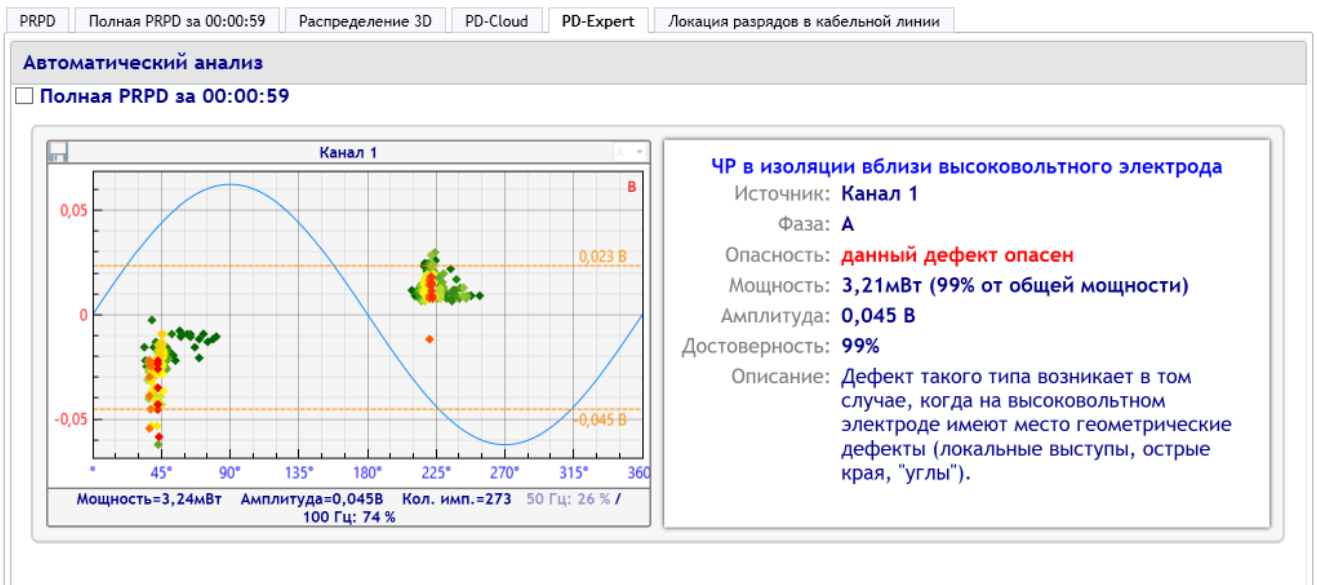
PRPD | Полная PRPD за 00:00:59 | Распределение 3D | PD-Cloud | PD-Expert | Локация разрядов в кабельной линии

Автоматический анализ

Полная PRPD за 00:00:59

Канал 1

В

0,05

0

-0,05

0,023 В

0,045 В

0° 45° 90° 135° 180° 225° 270° 315° 360

Мощность=3,24мВт Амплитуда=0,045В Кол. имп.=273 50 Гц: 26 % / 100 Гц: 74 %

ЧР в изоляции вблизи высоковольтного электрода

Источник: Канал 1

Фаза: А

Опасность: данный дефект опасен

Мощность: 3,21мВт (99% от общей мощности)

Амплитуда: 0,045 В

Достоверность: 99%

Описание: Дефект такого типа возникает в том случае, когда на высоковольтном электроде имеют место геометрические дефекты (локальные выступы, острые края, "углы").